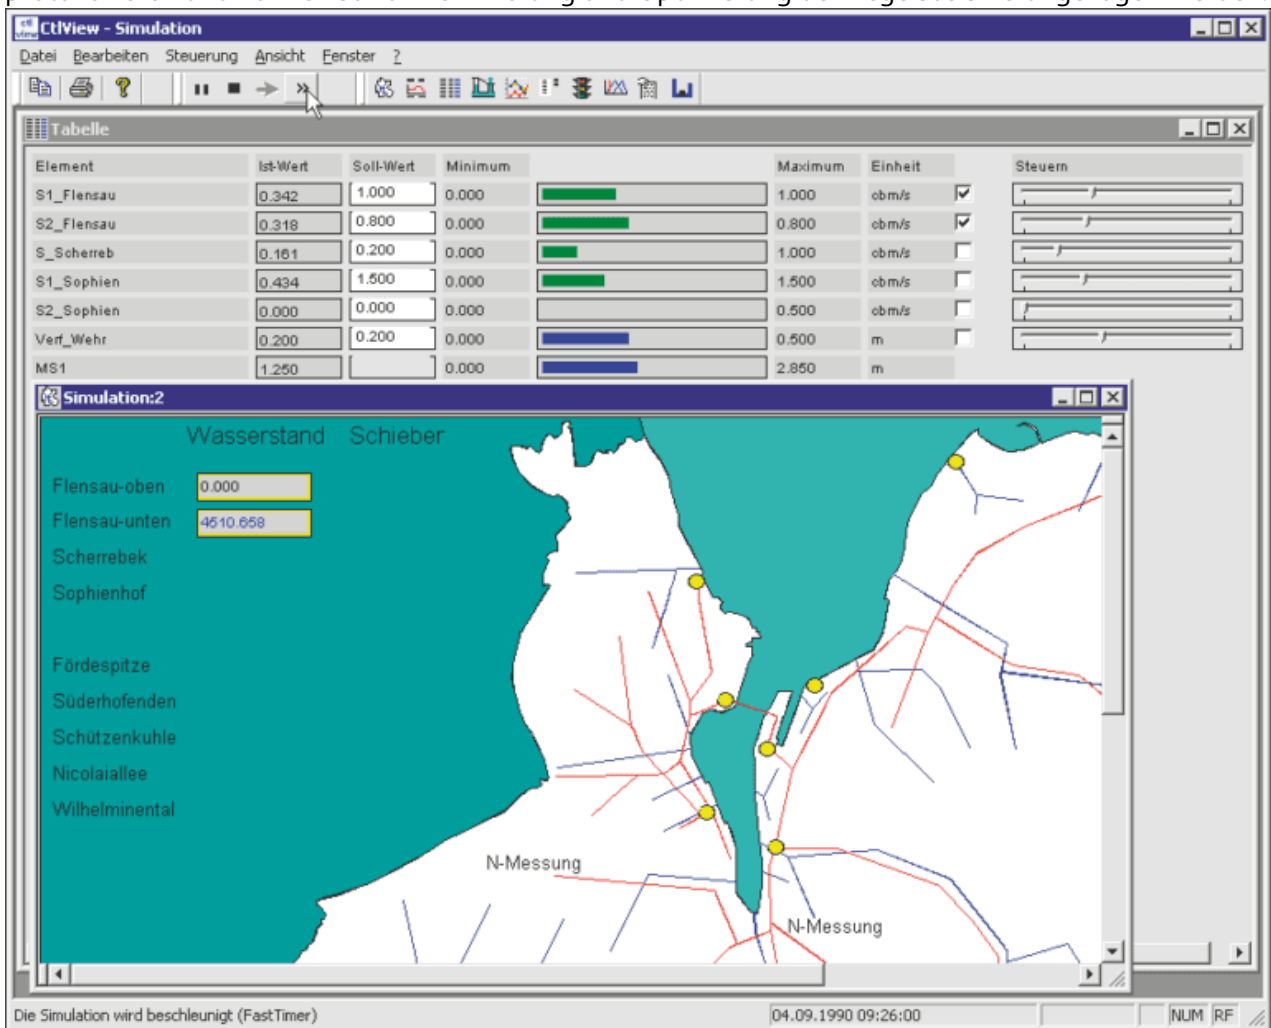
CtlView - Simulation

Datei Bearbeiten Steuerung Ansicht Fenster ?

Tabelle

| Element | Ist-Wert | Soll-Wert | Minimum | | Maximum | Einheit | | Steuern |
|---|---|---|---|---|---|---|---|---|
| S1_Flensau | 0.342 | 1.000 | 0.000 | | 1.000 | cbm/s | ☑ | |
| S2_Flensau | 0.318 | 0.800 | 0.000 | | 0.800 | cbm/s | ☑ | |
| S_Scherreb | 0.161 | 0.200 | 0.000 | | 1.000 | cbm/s | ☐ | |
| S1_Sophien | 0.434 | 1.500 | 0.000 | | 1.500 | cbm/s | ☐ | |
| S2_Sophien | 0.000 | 0.000 | 0.000 | | 0.500 | cbm/s | ☐ | |
| Verf_Wehr | 0.200 | 0.200 | 0.000 | | 0.500 | m | ☐ | |
| MS1 | 1.250 | | 0.000 | | 2.850 | m | | |

Simulation:2

Wasserstand Schieber

Flensau-oben 0.000
Flensau-unten 4510.658
Scherrebek
Sophienhof

Fördespitze
Süderhofenden
Schützenkuhle
Nicolaiallee
Wilhelminental

N-Messung
N-Messung

Die Simulation wird beschleunigt (FastTimer)
04.09.1990 09:26:00
NUM RF